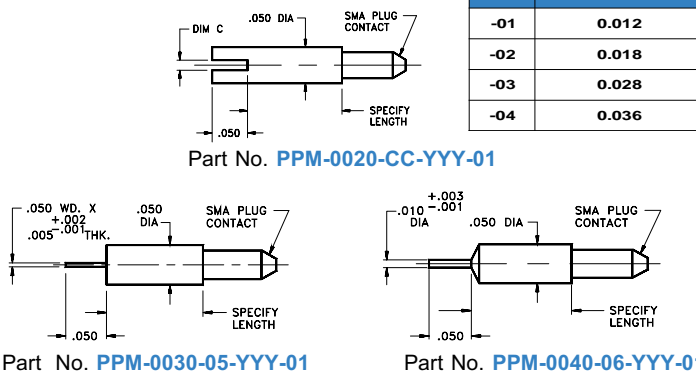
DIM C
.050 DIA
SMA PLUG CONTACT
.050
SPECIFY LENGTH

| | |
|---|---|
| -01 | 0.012 |
| -02 | 0.018 |
| -03 | 0.028 |
| -04 | 0.036 |

Part No. PPM-0020-CC-YYY-01

.050 WD. X .005$^{+.002}_{-.001}$ THK.
.050 DIA
SMA PLUG CONTACT
.050
SPECIFY LENGTH

Part No. PPM-0030-05-YYY-01

.010$^{+.003}_{-.001}$ DIA
.050 DIA
SMA PLUG CONTACT
.050
SPECIFY LENGTH

Part No. PPM-0040-06-YYY-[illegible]